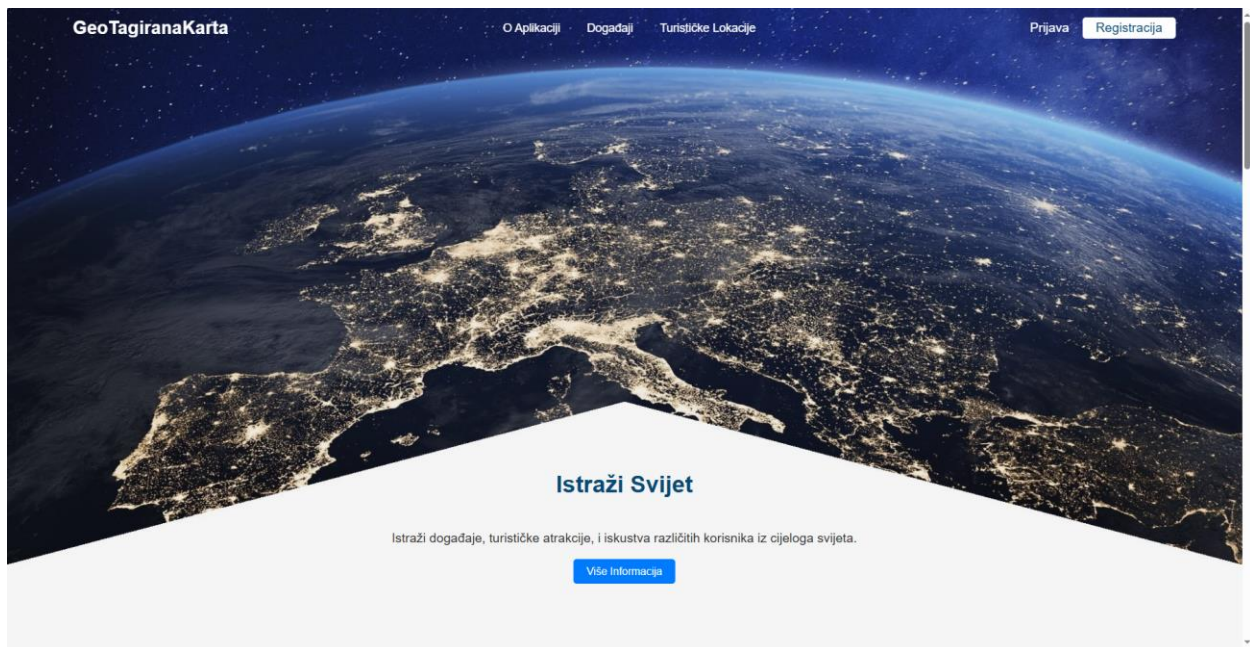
GeoTagiranaKarta

O Aplikaciji Događaji Turističke Lokacije

Prijava Registracija

Istraži Svijet

Istraži događaje, turističke atrakcije, i iskustva različitih korisnika iz cijeloga svijeta.

Više Informacija